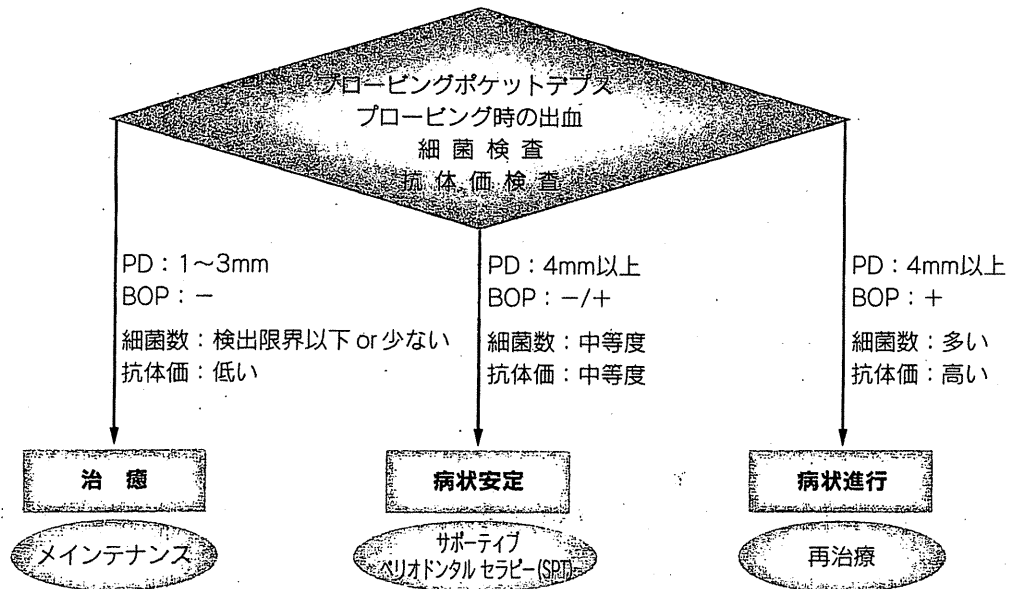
プロービングポケットデプス
プロービング時の出血
細菌検査
抗体価検査

PD：1〜3mm
BOP：－
細菌数：検出限界以下 or 少ない
抗体価：低い

PD：4mm以上
BOP：－/＋
細菌数：中等度
抗体価：中等度

PD：4mm以上
BOP：＋
細菌数：多い
抗体価：高い

治　癒

メインテナンス

病状安定

サポーティブ
ペリオドンタル セラピー(SPT)

病状進行

再治療